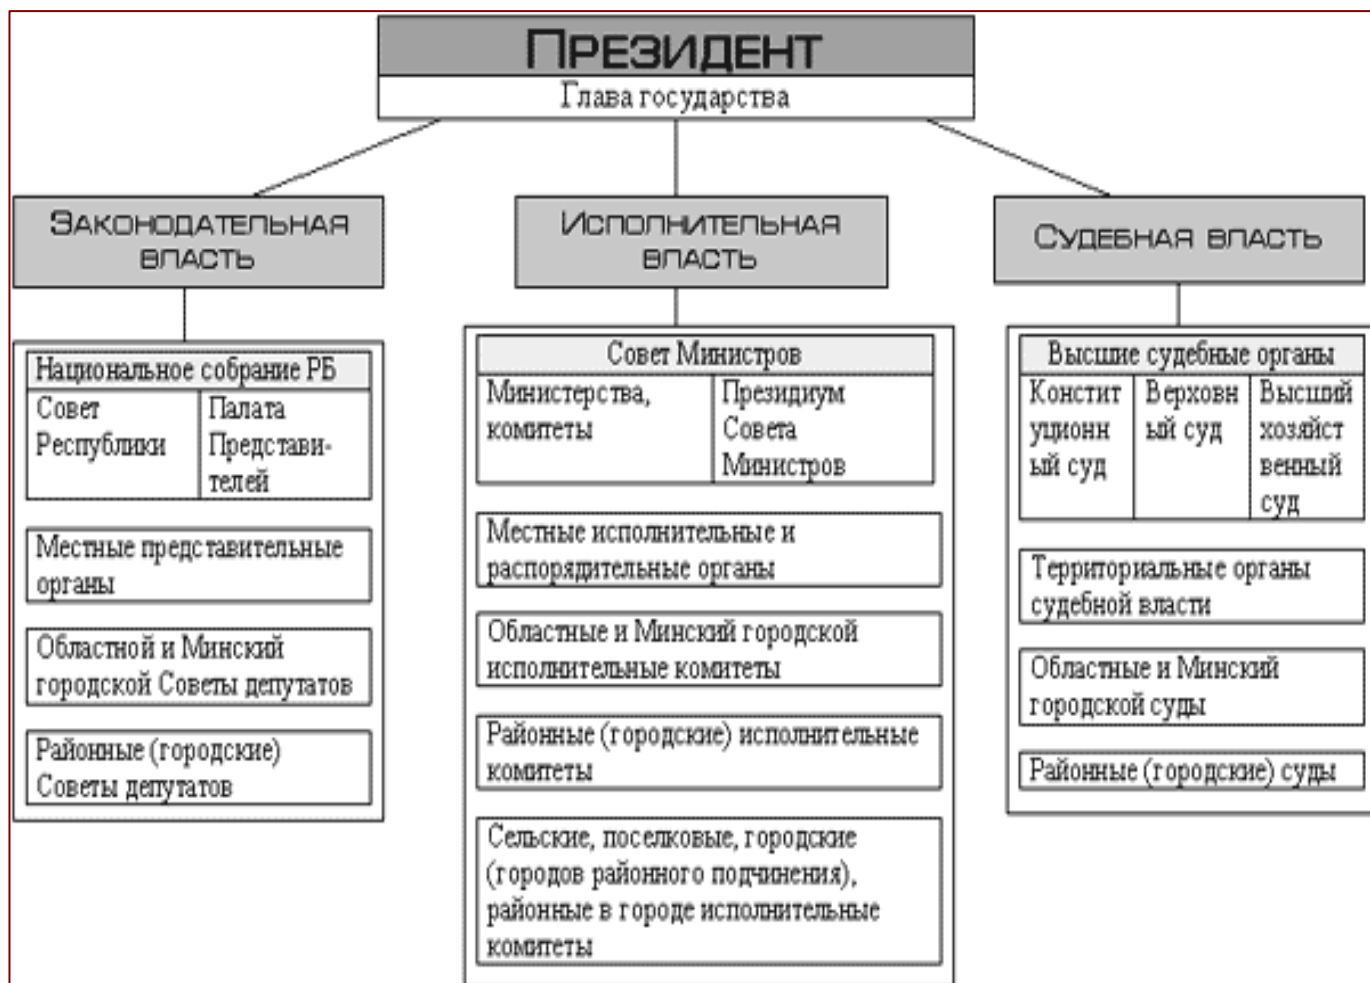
ПРЕЗИДЕНТ
Глава государства

ЗАКОНОДАТЕЛЬНАЯ ВЛАСТЬ

Национальное собрание РБ

| Совет Республики | Палата Представителей |
|---|---|

Местные представительные органы

Областной и Минский городской Советы депутатов

Районные (городские) Советы депутатов

ИСПОЛНИТЕЛЬНАЯ ВЛАСТЬ

Совет Министров

| Министерства, комитеты | Президиум Совета Министров |
|---|---|

Местные исполнительные и распорядительные органы

Областные и Минский городской исполнительные комитеты

Районные (городские) исполнительные комитеты

Сельские, поселковые, городские (городов районного подчинения), районные в городе исполнительные комитеты

СУДЕБНАЯ ВЛАСТЬ

Высшие судебные органы

| Конституционный суд | Верховный суд | Высший хозяйственный суд |
|---|---|---|

Территориальные органы судебной власти

Областные и Минский городской суды

Районные (городские) суды